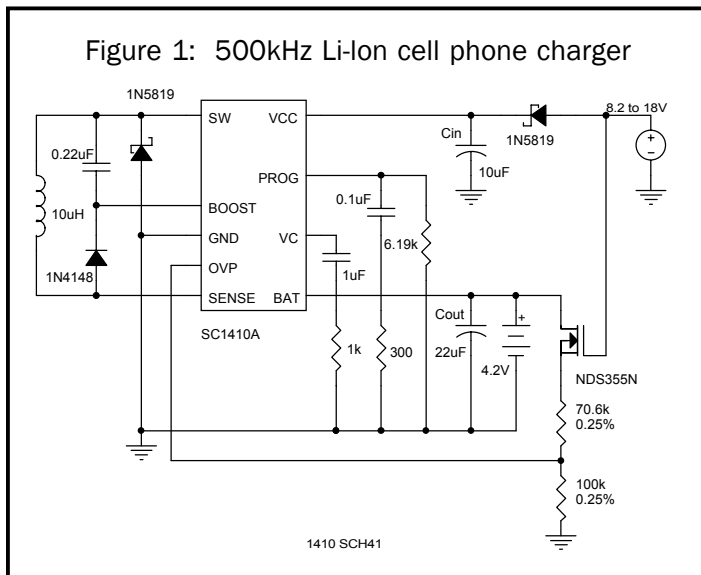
Figure 1: 500kHz Li-Ion cell phone charger

1N5819

SW VCC

8.2 to 18V

1N5819

Cin

10uF

0.22uF

PROG

0.1uF

10uH

BOOST

6.19k

GND VC

1N4148

OVP

1uF

SENSE BAT

Cout

SC1410A

1k

300

22uF

4.2V

NDS355N

70.6k
0.25%

100k
0.25%

1410 SCH41